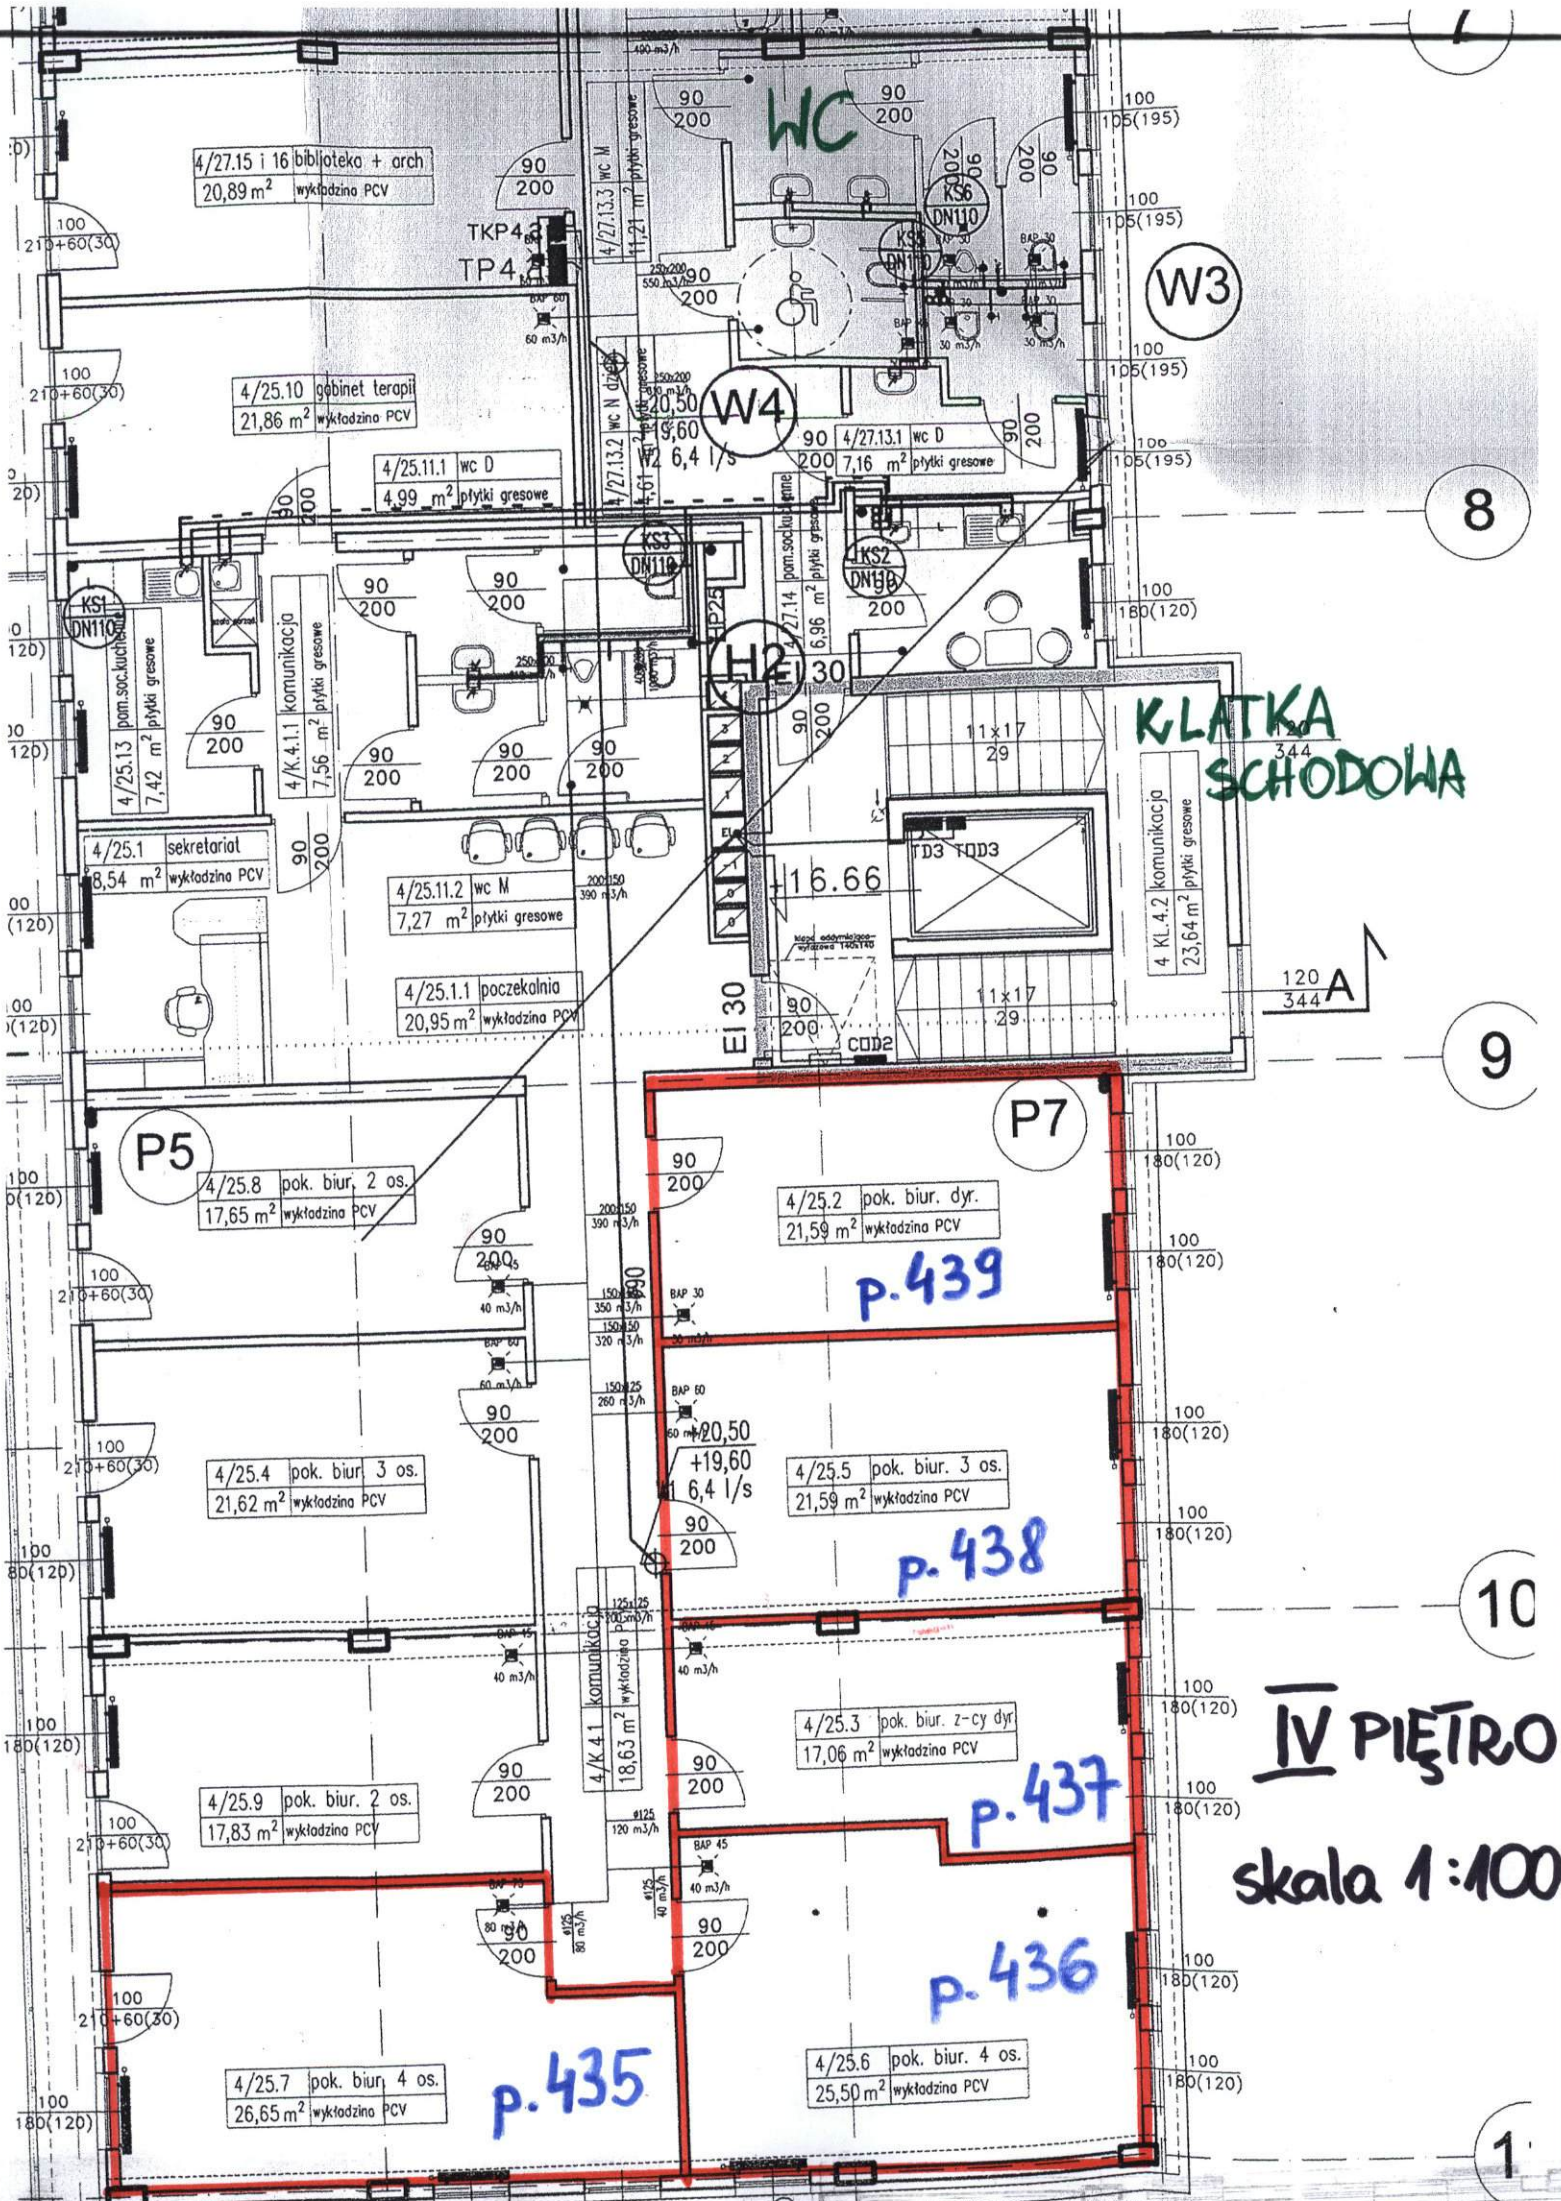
190 m3/h

90
200

WC

90
200

100
105(195)

4/27.15 i 16 biblioteka + arch
20,89 m² wykładzina PCV

90
200

4/27.13.3 wc M
11,21 m² płytki gresowe

KS6
DN110

100
105(195)

100
210+60(30)

TKP4.3
TP4.3

250x200
550 m3/h

90
200

KS5
DN110

W3

60 m3/h

30 m3/h

30 m3/h

100
210+60(30)

4/25.10 gabinet terapii
21,86 m² wykładzina PCV

wc N dzieci

20,50
19,60
6,4 l/s

W4

100
105(195)

4/25.11.1 wc D
4,99 m² płytki gresowe

90
200

4/27.13.2

90
200

4/27.13.1 wc D
7,16 m² płytki gresowe

90
200

100
105(195)

8

KS3
DN110

KS1
DN110

pom.soc.kuchenne

90
200

90
200

4/25.13 pom.soc.kuchenne
7,42 m² płytki gresowe

4/K.4.1.1 komunikacja
7,56 m² płytki gresowe

4/27.14 pom.soc.kuchenne
6,96 m² płytki gresowe

KS2
DN110

200

100
180(120)

H2

EI 30

90
200

90
200

90
200

90
200

90
200

11x17
29

KLATKA SCHODOWA

120
344

4/25.1 sekretariat
8,54 m² wykładzina PCV

90
200

4/25.11.2 wc M
7,27 m² płytki gresowe

200x150
390 m3/h

TD3 TDD3

+16.66

4 Kl.4.2 komunikacja
23,64 m² płytki gresowe

4/25.1.1 poczekalnia
20,95 m² wykładzina PCV

EI 30

90
200

11x17
29

120
344 A

CDD2

9

P5

P7

4/25.8 pok. biur. 2 os.
17,65 m² wykładzina PCV

90
200

4/25.2 pok. biur. dyr.
21,59 m² wykładzina PCV

100
180(120)

90
200

200x150
390 m3/h

100
180(120)

100
210+60(30)

40 m3/h

150x150
350 m3/h

BAP 30

p. 439

150x150
320 m3/h

BAP 60

60 m3/h

150x125
260 m3/h

BAP 60

90
200

+20,50
+19,60
6,4 l/s

100
180(120)

100
210+60(30)

4/25.4 pok. biur. 3 os.
21,62 m² wykładzina PCV

4/25.5 pok. biur. 3 os.
21,59 m² wykładzina PCV

100
180(120)

90
200

p. 438

100
180(120)

125x125
200 m3/h

10

40 m3/h

4/K.4.1 komunikacja
18,63 m² wykładzina PCV

40 m3/h

100
180(120)

4/25.3 pok. biur. z-cy dyr.
17,06 m² wykładzina PCV

IV PIĘTRO

100
180(120)

90
200

90
200

p. 437

100
180(120)

100
210+60(30)

4/25.9 pok. biur. 2 os.
17,83 m² wykładzina PCV

ø125
120 m3/h

BAP 45

40 m3/h

skala 1:100

80 m3/h
90
200

90
200

p. 436

100
180(120)

100
210+60(30)

4/25.7 pok. biur. 4 os.
26,65 m² wykładzina PCV

p. 435

4/25.6 pok. biur. 4 os.
25,50 m² wykładzina PCV

100
180(120)

100
180(120)

1